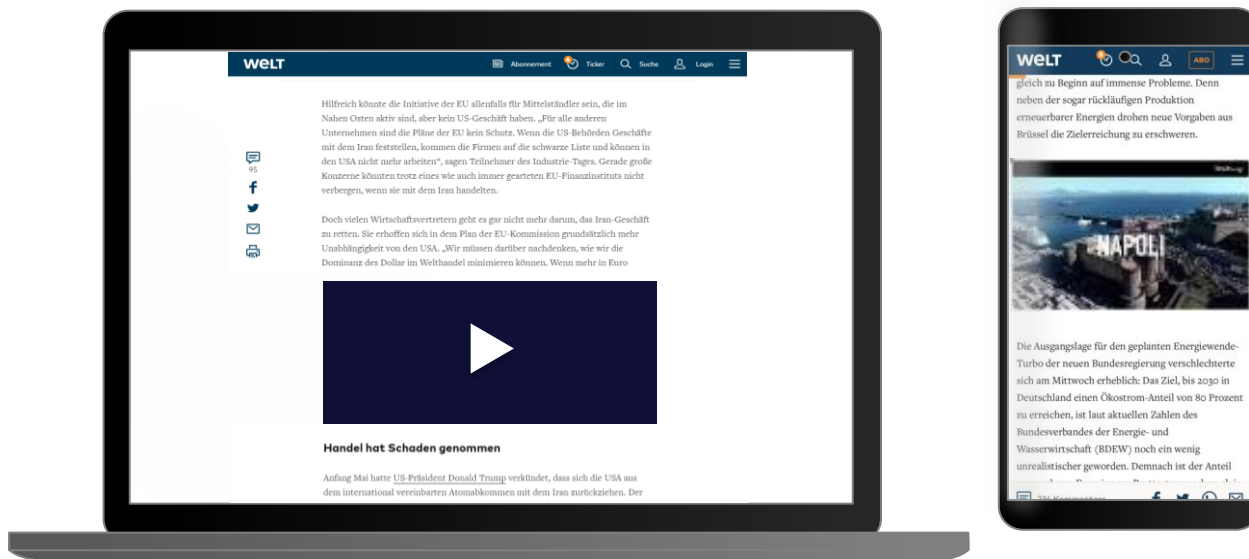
WELT

Abonnement Ticker Suche Login

Hilfreich könnte die Initiative der EU allenfalls für Mittelständler sein, die im Nahen Osten aktiv sind, aber kein US-Geschäft haben. „Für alle anderen Unternehmen sind die Pläne der EU kein Schutz. Wenn die US-Behörden Geschäfte mit dem Iran feststellen, kommen die Firmen auf die schwarze Liste und können in den USA nicht mehr arbeiten“, sagen Teilnehmer des Industrie-Tages. Gerade große Konzerne könnten trotz eines wie auch immer gearteten EU-Finanzinstituts nicht verbergen, wenn sie mit dem Iran handelten.

95

Doch vielen Wirtschaftsvertretern geht es gar nicht mehr darum, das Iran-Geschäft zu retten. Sie erhoffen sich in dem Plan der EU-Kommission grundsätzlich mehr Unabhängigkeit von den USA. „Wir müssen darüber nachdenken, wie wir die Dominanz des Dollar im Welthandel minimieren können. Wenn mehr in Euro

Handel hat Schaden genommen

Anfang Mai hatte US-Präsident Donald Trump verkündet, dass sich die USA aus dem international vereinbarten Atomabkommen mit dem Iran zurückziehen. Der

WELT

ABO

gleich zu Beginn auf immense Probleme. Denn neben der sogar rückläufigen Produktion erneuerbarer Energien drohen neue Vorgaben aus Brüssel die Zielerreichung zu erschweren.

NAPOLI

Die Ausgangslage für den geplanten Energiewende-Turbo der neuen Bundesregierung verschlechterte sich am Mittwoch erheblich: Das Ziel, bis 2030 in Deutschland einen Ökostrom-Anteil von 80 Prozent zu erreichen, ist laut aktuellen Zahlen des Bundesverbandes der Energie- und Wasserwirtschaft (BDEW) noch ein wenig unrealistischer geworden. Demnach ist der Anteil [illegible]

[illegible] Kommentare